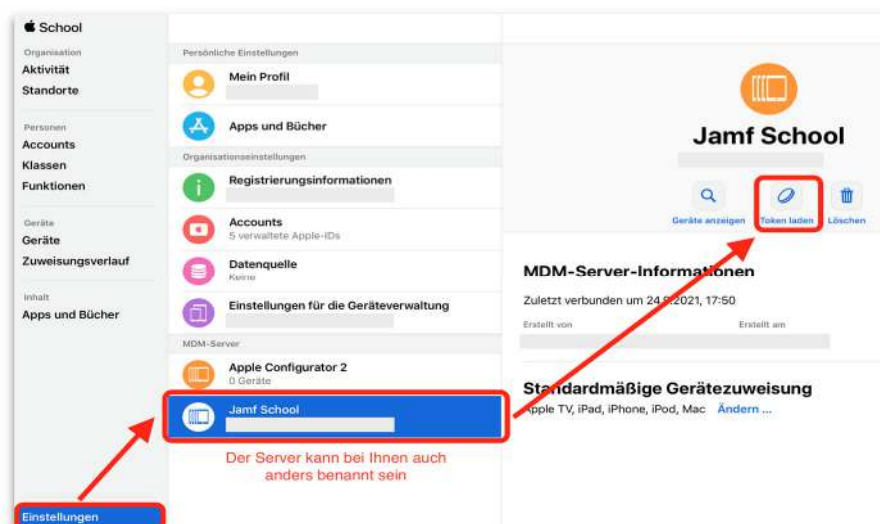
School

Organisation
Aktivität
Standorte

Personen
Accounts
Klassen
Funktionen

Geräte
Geräte
Zuweisungsverlauf

Inhalt
Apps und Bücher

Einstellungen

Persönliche Einstellungen
Mein Profil
Apps und Bücher
Organisationseinstellungen
Registrierungsinformationen
Accounts
5 verwaltete Apple-IDs
Datenquelle
Keine
Einstellungen für die Geräteverwaltung
MDM-Server
Apple Configurator 2
0 Geräte
Jamf School

Der Server kann bei Ihnen auch anders benannt sein

Jamf School

Geräte anzeigen
Token laden
Löschen

MDM-Server-Informationen
Zuletzt verbunden um 24.9.2021, 17:50
Erstellt von
Erstellt am

Standardmäßige Gerätezuweisung
Apple TV, iPad, iPhone, iPod, Mac Ändern ...